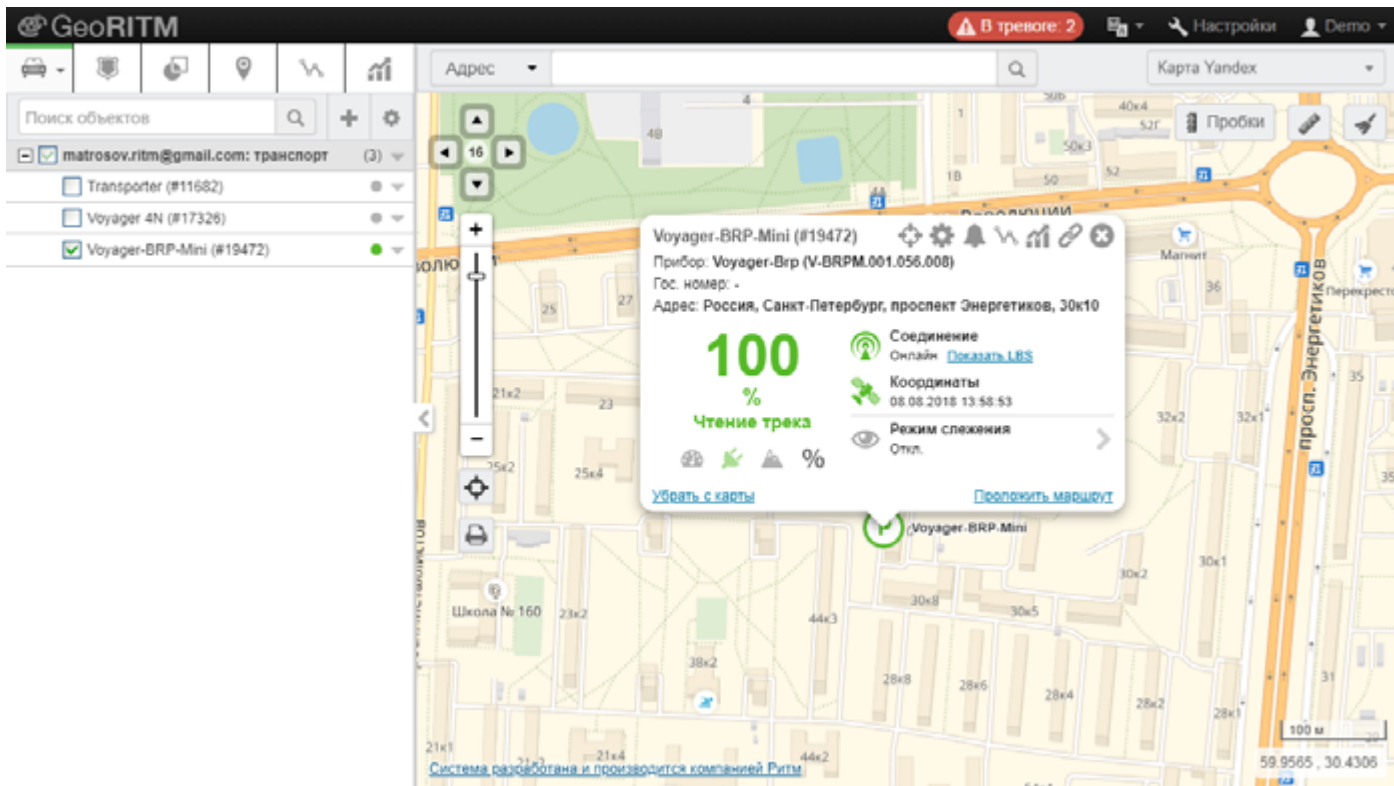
GeoRITM

В тревоге: 2

Настройки

Demo

Поиск объектов

matrosov.ritm@gmail.com: транспорт (3)

Transporter (#11682)

Voyager 4N (#17326)

Voyager-BRP-Mini (#19472)

Адрес

Карта Yandex

Пробки

16

Voyager-BRP-Mini (#19472)

Прибор: Voyager-Brp (V-BRPM.001.056.008)

Гос. номер: -

Адрес: Россия, Санкт-Петербург, проспект Энергетиков, 30к10

100

%

Чтение трека

Соединение

Онлайн Показать LBS

Координаты

08.08.2018 13:58:53

Режим слежения

Откл.

Убрать с карты

Проложить маршрут

Voyager-BRP-Mini

просп. Энергетиков

Магнит

Перекресток

Школа № 160

4
4В
50б
40к4
52г
50к3
52
1В
50
44
25
36
35
21к2
23
32к2
32к1
25к2
25к4
30к1
30к2
30к8
30к5
23к2
44к3
38к2
28к8
28к6
28к4
28к2
28к1
31
21к1
21к4
44к2

100 м

Система разработана и производится компанией Ритм

59.9565 , 30.4306